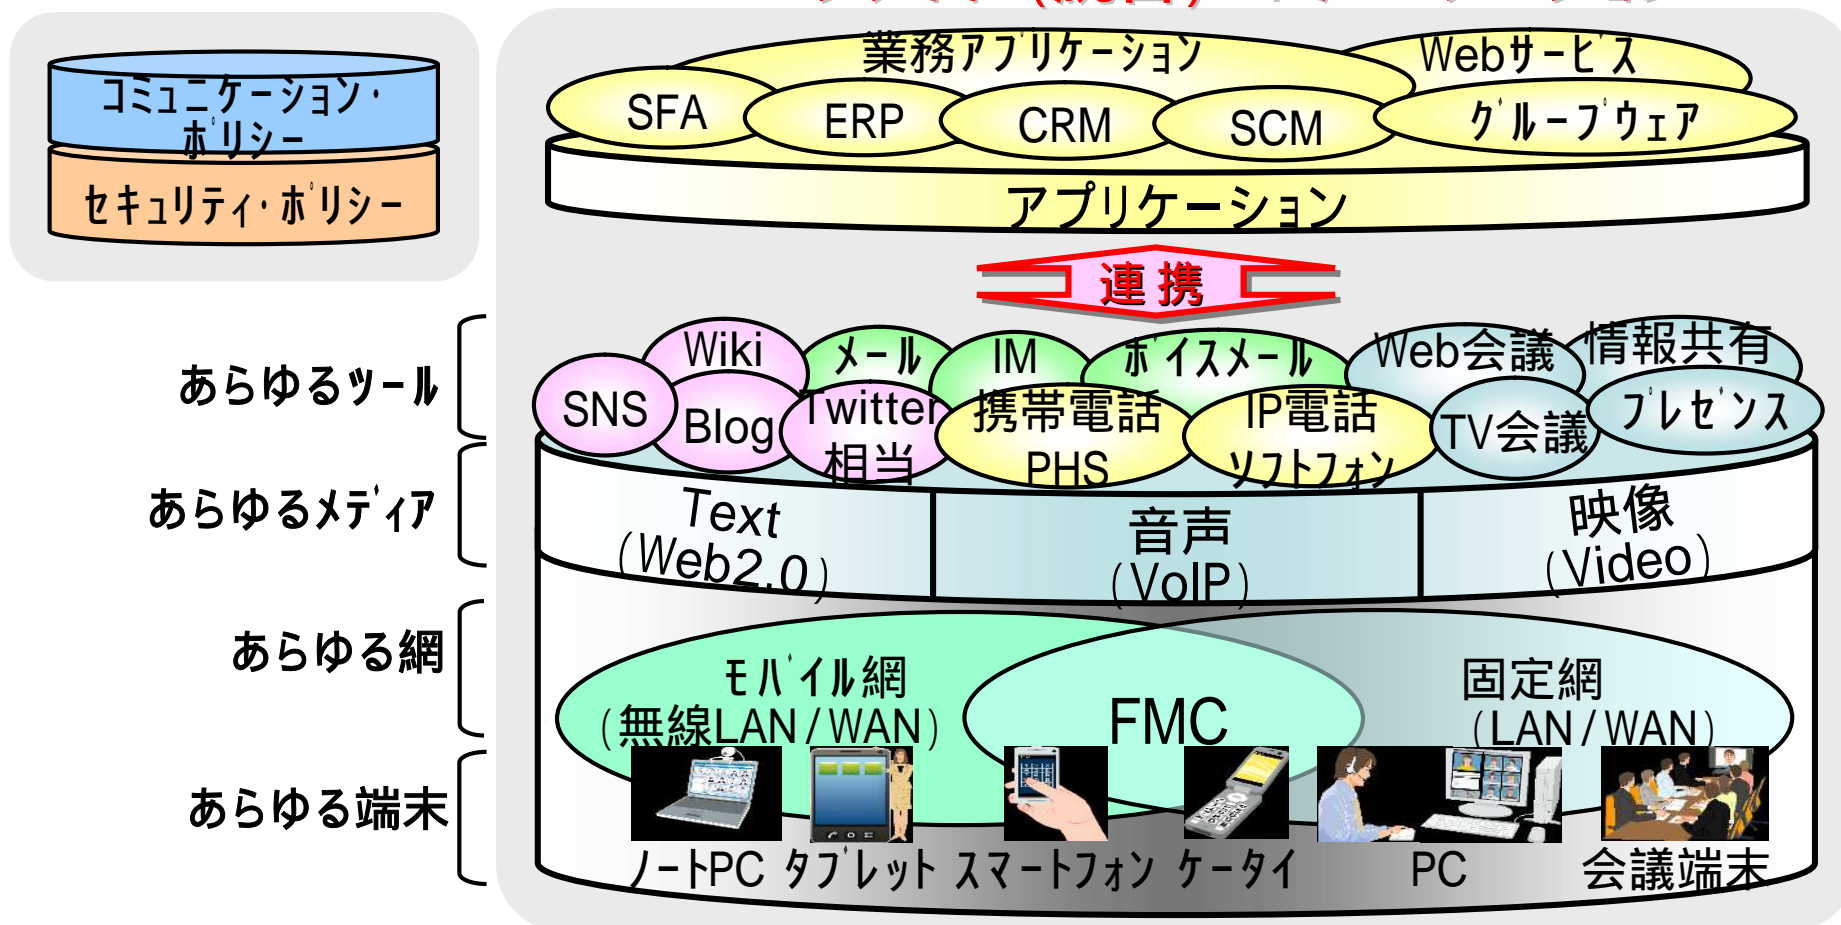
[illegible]

コミュニケーション・ポリシー

セキュリティ・ポリシー

業務アプリケーション

Webサービス

SFA

ERP

CRM

SCM

グループウェア

アプリケーション

連携

あらゆるツール

Wiki

メール

IM

ボイスメール

Web会議

情報共有

SNS

Blog

Twitter

相当

携帯電話

PHS

IP電話

ソフトフォン

TV会議

プレゼンス

あらゆるメディア

Text
(Web2.0)

音声
(VoIP)

映像
(Video)

あらゆる網

モバイル網
(無線LAN/WAN)

FMC

固定網
(LAN/WAN)

あらゆる端末

ノートPC

タブレット

スマートフォン

ケータイ

PC

会議端末